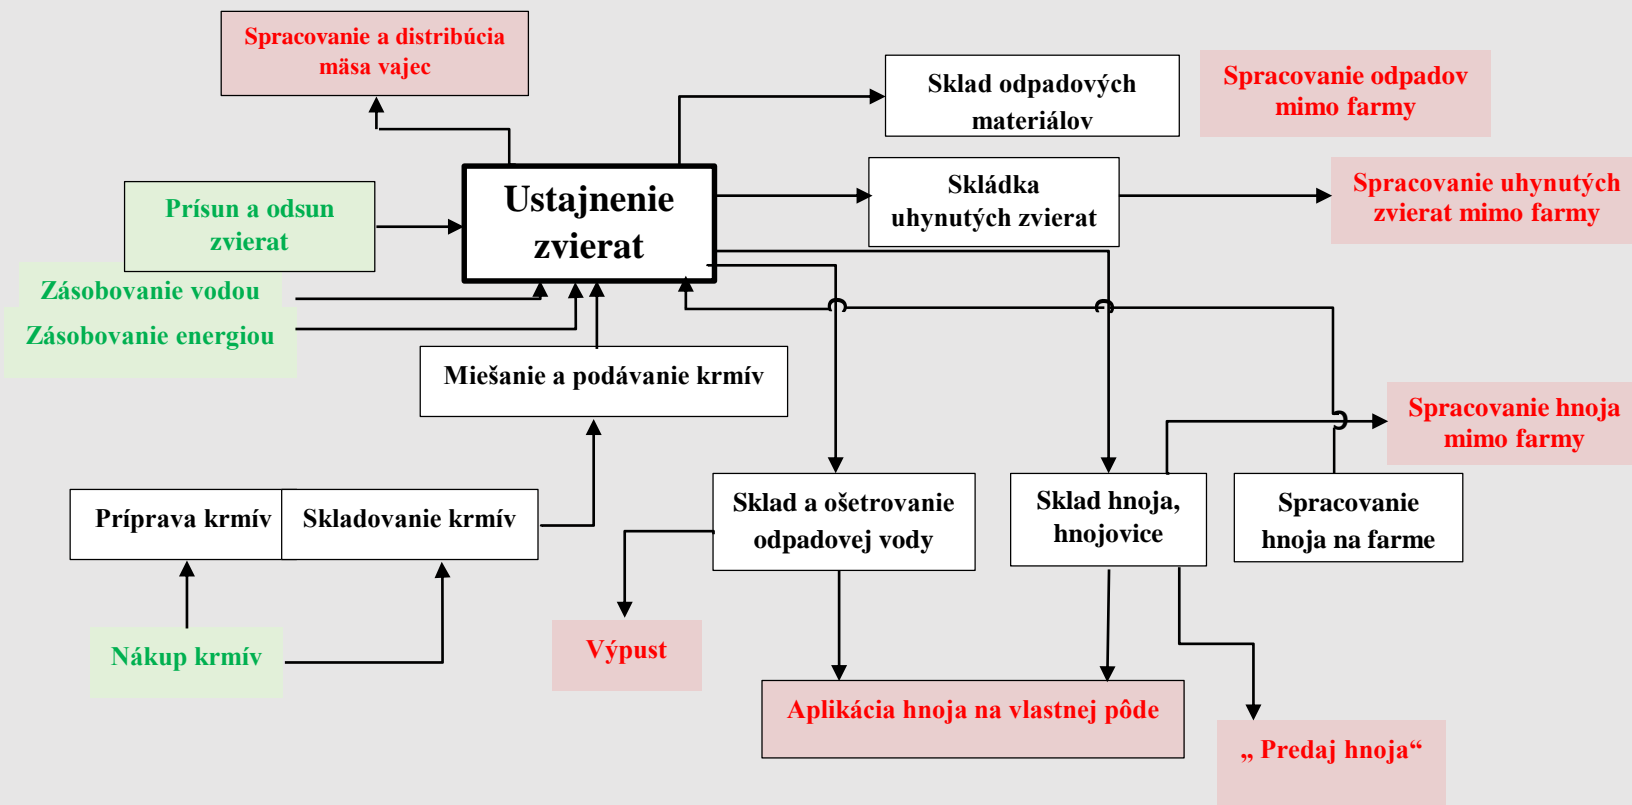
Spracovanie a distribúcia mäsa vajec

Sklad odpadových materiálov

Spracovanie odpadov mimo farmy

Prísun a odsun zvierat

Ustajnenie zvierat

Skládka uhynutých zvierat

Spracovanie uhynutých zvierat mimo farmy

Zásobovanie vodou

Zásobovanie energiou

Miešanie a podávanie krmív

Spracovanie hnoja mimo farmy

Príprava krmív

Skladovanie krmív

Sklad a ošetrovanie odpadovej vody

Sklad hnoja, hnojovice

Spracovanie hnoja na farme

Nákup krmív

Výpust

Aplikácia hnoja na vlastnej pôde

„ Predaj hnoja“